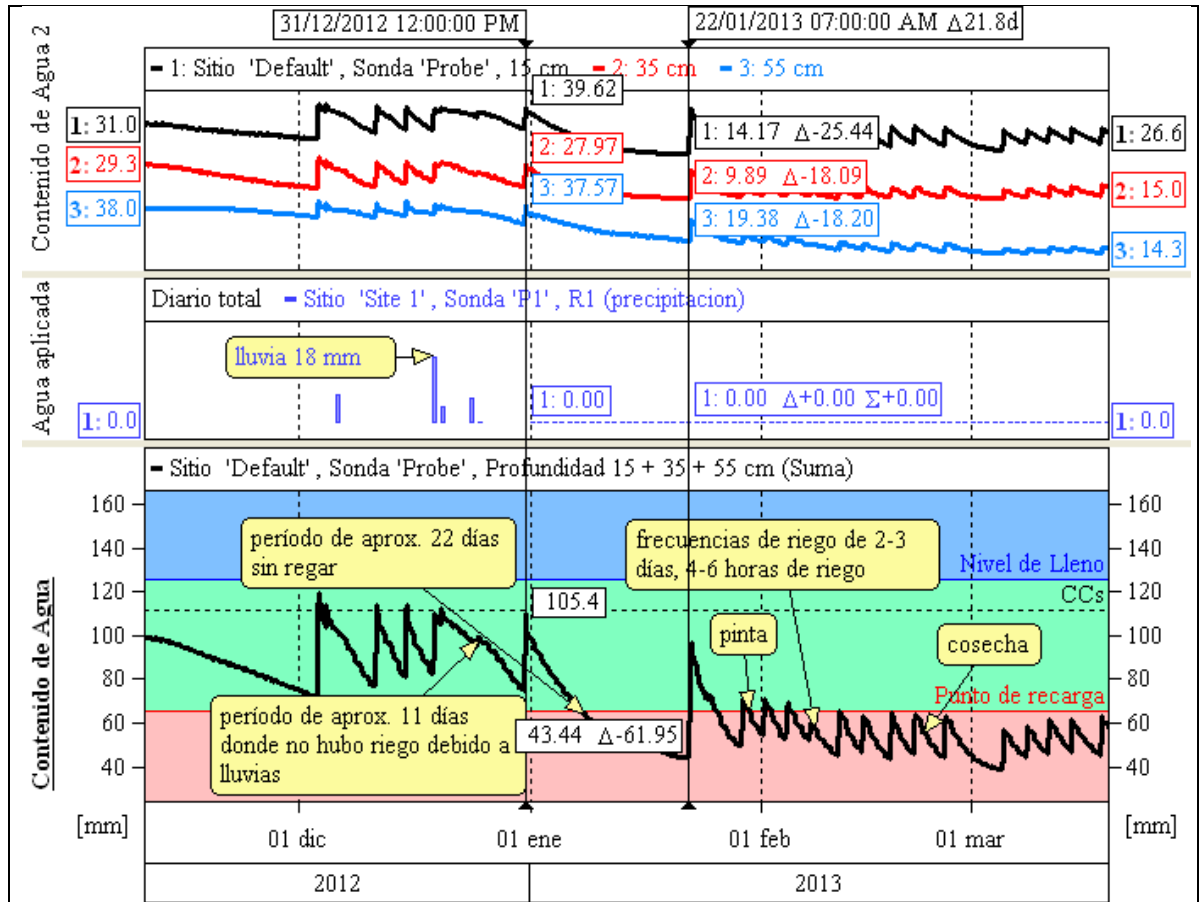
31/12/2012 12:00:00 PM
22/01/2013 07:00:00 AM Δ21.8d

Contenido de Agua 2
1: Sitio 'Default', Sonda 'Probe', 15 cm
2: 35 cm
3: 55 cm
1: 31.0
2: 29.3
3: 38.0
1: 39.62
2: 27.97
3: 37.57
1: 14.17 Δ-25.44
2: 9.89 Δ-18.09
3: 19.38 Δ-18.20
1: 26.6
2: 15.0
3: 14.3

Agua aplicada
Diario total
Sitio 'Site 1', Sonda 'P1', R1 (precipitacion)
lluvia 18 mm
1: 0.0
1: 0.00
1: 0.00 Δ+0.00 Σ+0.00
1: 0.0

Contenido de Agua
Sitio 'Default', Sonda 'Probe', Profundidad 15 + 35 + 55 cm (Suma)
160
140
120
100
80
60
40
período de aprox. 22 días sin regar
frecuencias de riego de 2-3 días, 4-6 horas de riego
Nivel de Lleno
CCs
105.4
pinta
cosecha
Punto de recarga
período de aprox. 11 días donde no hubo riego debido a lluvias
43.44 Δ-61.95
[mm]
01 dic
01 ene
01 feb
01 mar
[mm]
2012
2013